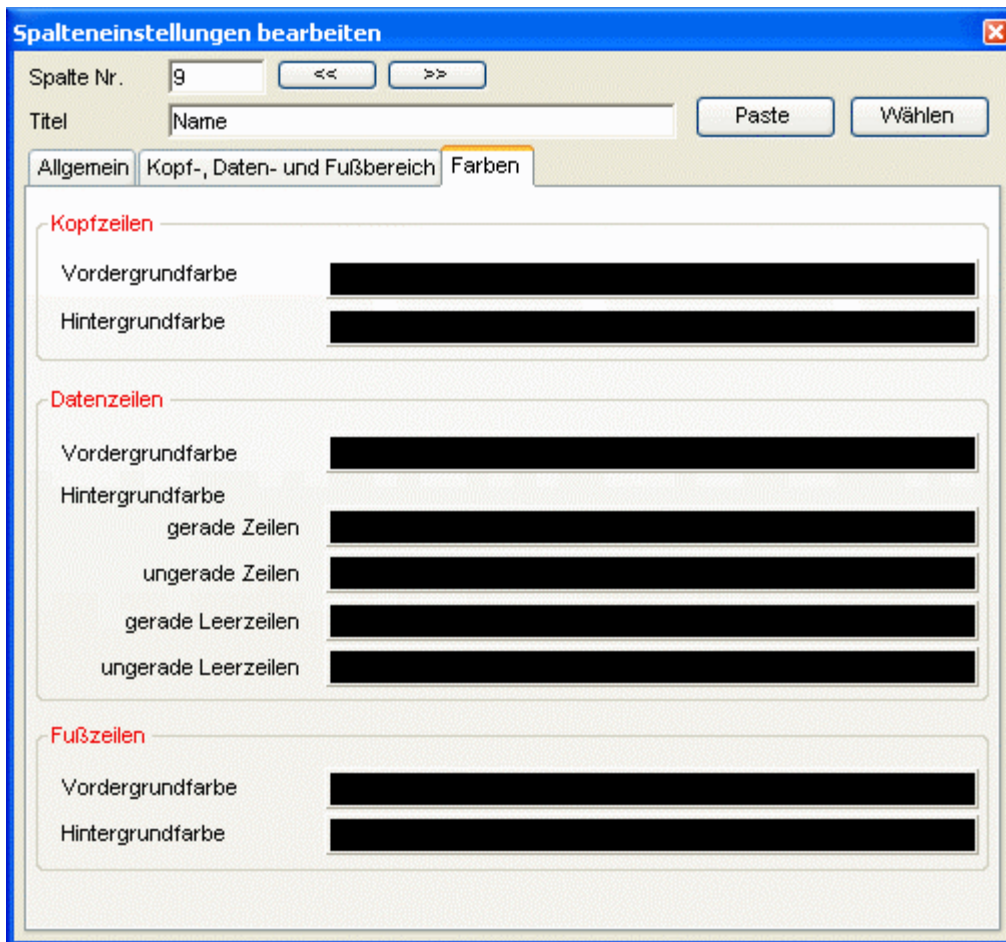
Spalteneinstellungen bearbeiten

Spalte Nr. 9 << >>

Titel Name

Paste

Wählen

Allgemein

Kopf-, Daten- und Fußbereich

Farben

Kopfzeilen

Vordergrundfarbe

Hintergrundfarbe

Datenzeilen

Vordergrundfarbe

Hintergrundfarbe

gerade Zeilen

ungerade Zeilen

gerade Leerzeilen

ungerade Leerzeilen

Fußzeilen

Vordergrundfarbe

Hintergrundfarbe